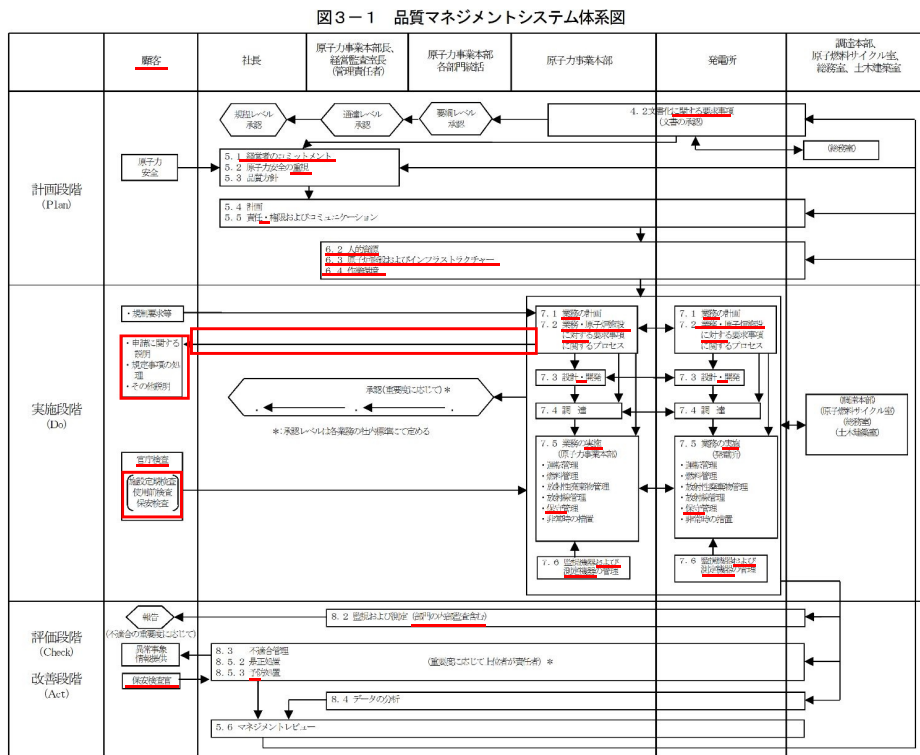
図３－１　品質マネジメントシステム体系図

顧客

社長

原子力事業本部長、経営監査室長（管理責任者）

原子力事業本部各部門総括

原子力事業本部

発電所

調達本部、原子燃料サイクル室、総務室、土木建築室

計画段階（Plan）

原子力安全

社長レベル承認

室長レベル承認

部長レベル承認

4．2 文書化に関する要求事項（文書の承認）

（総務部）

5．1 経営者のコミットメント
5．2 原子力安全の重視
5．3 品質方針

5．4 計画
5．5 責任・権限およびコミュニケーション

6．2 人的資源
6．3 原子力施設およびインフラストラクチャー
6．4 作業環境

実施段階（Do）

・規制要求等

・申請に関する説明
・規定事項の処理
・その他説明

承認（重要度に応じて）＊

＊：承認レベルは各業務の社内規程にて定める

官庁検査

（施設定期検査使用前検査保安検査）

7．1 業務の計画
7．2 業務・原子力施設に対する要求事項に関するプロセス

7．3 設計・開発

7．4 調達

7．5 業務の実施（原子力事業本部）
・運転管理
・燃料管理
・放射性廃棄物管理
・放射線管理
・保守管理
・緊急時の措置

7．6 監視機器および測定機器の管理

7．1 業務の計画
7．2 業務・原子力施設に対する要求事項に関するプロセス

7．3 設計・開発

7．4 調達

7．5 業務の実施（発電所）
・運転管理
・燃料管理
・放射性廃棄物管理
・放射線管理
・保守管理
・緊急時の措置

7．6 監視機器および測定機器の管理

（調達本部）（原子燃料サイクル室）（総務室）（土木建築室）

評価段階（Check）

改善段階（Act）

報告（不適合の重要度に応じて）

異常事象情報連絡

保安検査官

8．2 監視および測定（部門の内部監査含む）

8．3 不適合管理
8．5．2 是正処置
8．5．3 予防処置

（重要度に応じて上位者が責任者）＊

8．4 データの分析

5．6 マネジメントレビュー